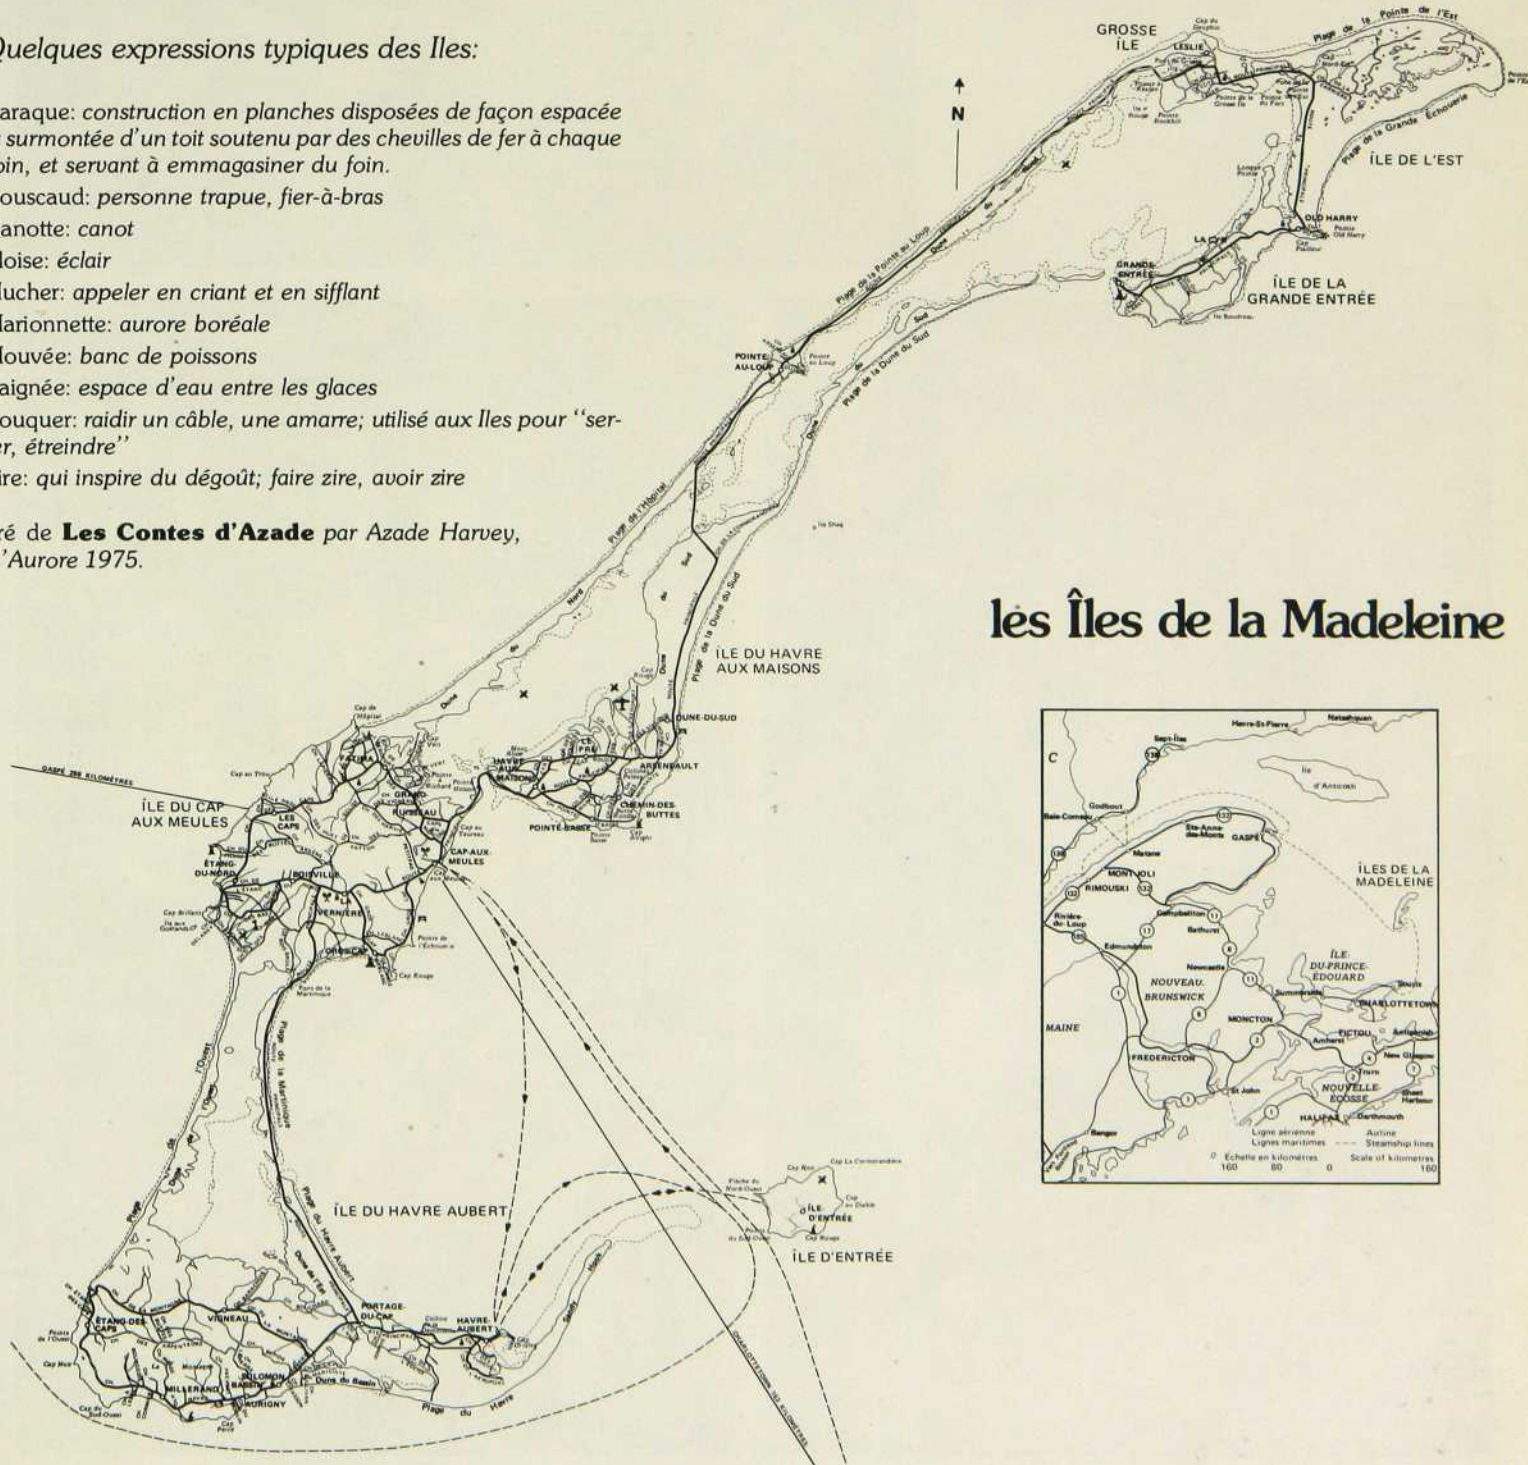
Quelques expressions typiques des Iles:

araque: construction en planches disposées de façon espacée surmontée d'un toit soutenu par des chevilles de fer à chaque oin, et servant à emmagasiner du foin.
ouscaud: personne trapue, fier-à-bras
anotte: canot
loise: éclair
lucher: appeler en criant et en sifflant
larionnette: aurore boréale
louvée: banc de poissons
aignée: espace d'eau entre les glaces
ouquer: raidir un câble, une amarre; utilisé aux Iles pour "serer, étreindre"
ire: qui inspire du dégoût; faire zire, avoir zire

ré de **Les Contes d'Azade** par Azade Harvey, 'Aurore 1975.

les Îles de la Madeleine

N

GROSSE ÎLE
LESLIE
Plage de la Pointe de l'Est
Plage de la Grande Échouerie
ÎLE DE L'EST
OLD HARRY
LA VERNE
GRANDE ENTRÉE
ÎLE DE LA GRANDE ENTRÉE
Plage de la Pointe au Loup
Dune du Sud
Plage de la Dune du Sud
POINTE-AU-LOUP
Plage de l'Hôpital
Dune du Nord
ÎLE DU HAVRE AUX MAISONS
DUNE-DU-SUD
HAVRE-AUX-MAISONS
ARSENEAULT
POINTE-BASSE
CHEMIN-DES-BUTTES
GASPÉ 256 KILOMÈTRES
ÎLE DU CAP AUX MEULES
FATIMA
LES CAPS
ÉTANG-DU-NORD
GRAND ...
RUSSEAU
CAP-AUX-MEULES
BOISVILLE
VERNIÈRE
GROS-CAP
Cap Rouge
Plage de la Martinique
Plage de l'Ouest
Dune de l'Ouest
ÎLE DU HAVRE AUBERT
Plage du Havre Aubert
PORTAGE-DU-CAP
HAVRE-AUBERT
ÉTANG-DES-CAPS
VIGNEAU
SOLOMON
MILLERAND
BASSIN
AURIGNY
Dune du Bassin
Plage du Havre
Sandy Hook
CHARLOTTETOWN 305 KILOMÈTRES
ÎLE D'ENTRÉE
ÎLE D'ENTRÉE
Cap du Dauphin
Cap La Commandante

Havre-St-Pierre
Natashquan
Sept-Îles
Île d'Anticosti
Godbout
Baie-Comeau
Ste-Anne-des-Monts
GASPÉ
Matane
MONT-JOLI
RIMOUSKI
ÎLES DE LA MADELEINE
Rivière-du-Loup
Campbellton
Bathurst
Edmundston
Newcastle
NOUVEAU-BRUNSWICK
ÎLE-DU-PRINCE-ÉDOUARD
Souris
Summerside
CHARLOTTETOWN
MONCTON
PICTOU
Antigonish
Amherst
New Glasgow
MAINE
FREDERICTON
Truro
NOUVELLE-ÉCOSSE
St John
HALIFAX
Dartmouth
Sheet Harbour
Bangor
Ligne aérienne — Airline
Lignes maritimes — Steamship lines
Échelle en kilomètres 160 80 0 — Scale of kilometres 0 160